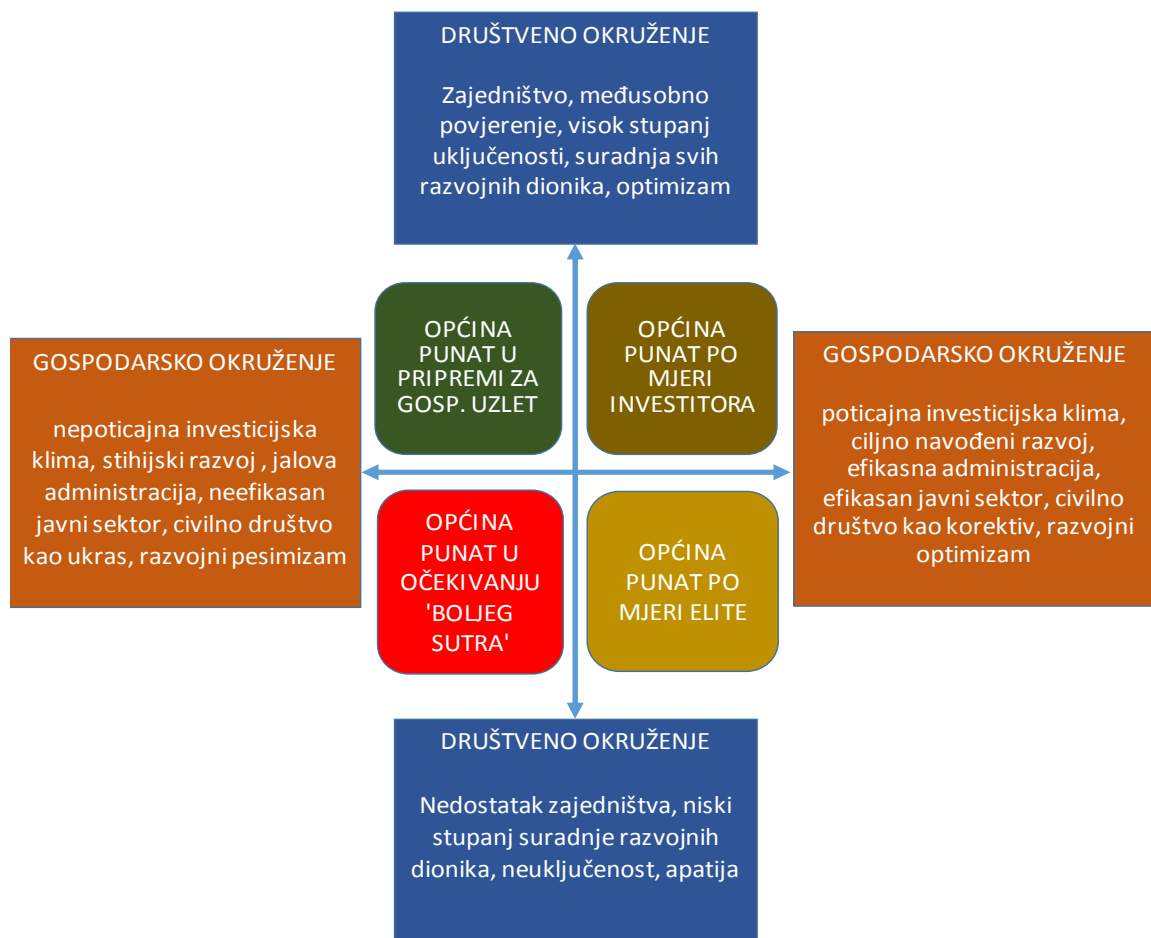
DRUŠTVENO OKRUŽENJE

Zajedništvo, međusobno povjerenje, visok stupanj uključenosti, suradnja svih razvojnih dionika, optimizam

GOSPODARSKO OKRUŽENJE

nepoticajna investicijska klima, stihijski razvoj , jalova administracija, neefikasan javni sektor, civilno društvo kao ukras, razvojni pesimizam

OPĆINA PUNAT U PRIPREMI ZA GOSP. UZLET

OPĆINA PUNAT PO MJERI INVESTITORA

OPĆINA PUNAT U OČEKIVANJU 'BOLJEG SUTRA'

OPĆINA PUNAT PO MJERI ELITE

GOSPODARSKO OKRUŽENJE

poticajna investicijska klima, ciljno navođeni razvoj, efikasna administracija, efikasan javni sektor, civilno društvo kao korektiv, razvojni optimizam

DRUŠTVENO OKRUŽENJE

Nedostatak zajedništva, niski stupanj suradnje razvojnih dionika, neuključenost, apatija